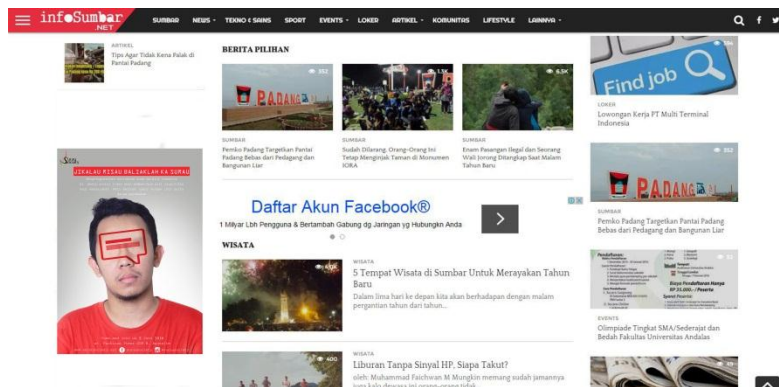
infoSumbar .NET

SUMBAR NEWS TEKNO & SAINS SPORT EVENTS LOKER ARTIKEL KOMUNITAS LIFESTYLE LAINNYA

ARTIKEL
Tips Agar Tidak Kena Palak di Pantai Padang

JIKALAU RISAU BALIAKLAH KA SURAU

BERITA PILIHAN

352
SUMBAR
Pemko Padang Targetkan Pantai Padang Bebas dari Pedagang dan Bangunan Liar

1.5K
SUMBAR
Sudah Dilarang, Orang-Orang Ini Tetap Menginjak Taman di Monumen IORA

6.5K
SUMBAR
Enam Pasangan Ilegal dan Seorang Wali Jorong Ditangkap Saat Malam Tahun Baru

Daftar Akun Facebook®
1 Milyar Lbh Pengguna & Bertambah Gabung dg Jaringan yg Hubungkn Anda

WISATA

WISATA
5 Tempat Wisata di Sumbar Untuk Merayakan Tahun Baru
Dalam lima hari ke depan kita akan berhadapan dengan malam pergantian tahun dari tahun...

400
WISATA
Liburan Tanpa Sinyal HP, Siapa Takut?
oleh: Muhammad Faichwan M Mungkin memang sudah jamannya

Find job
LOKER
Lowongan Kerja PT Multi Terminal Indonesia

352
SUMBAR
Pemko Padang Targetkan Pantai Padang Bebas dari Pedagang dan Bangunan Liar

EVENTS
Olimpiade Tingkat SMA/Sederajat dan Bedah Fakultas Universitas Andalas